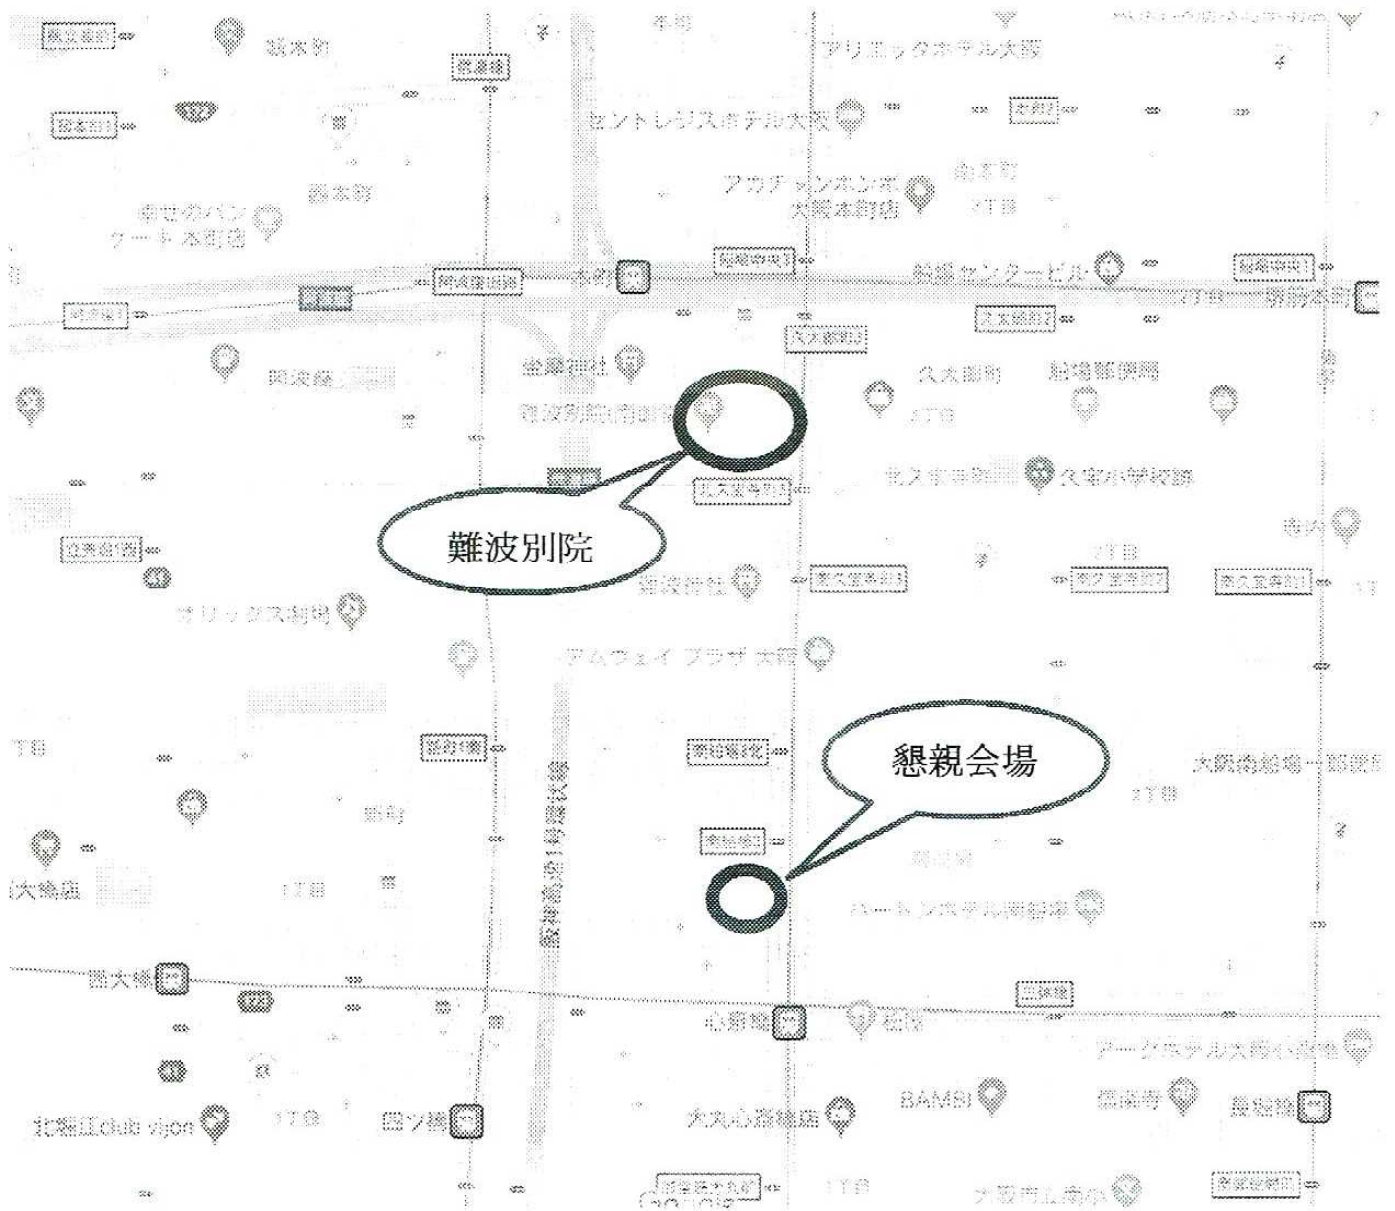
アリエッタホテル大阪

セントレジスホテル大阪

アカチャンホンポ 大阪本町店

本町

船場センタービル

南御堂

難波別院

坐摩神社

難波神社

久宝寺町

船場郵便局

オリックス劇場

アムウェイ プラザ 大阪

懇親会場

心斎橋

大丸心斎橋店

BAMBI

北堀江club vijon

四ツ橋

長堀橋

アークホテル大阪心斎橋

2丁目

1丁目